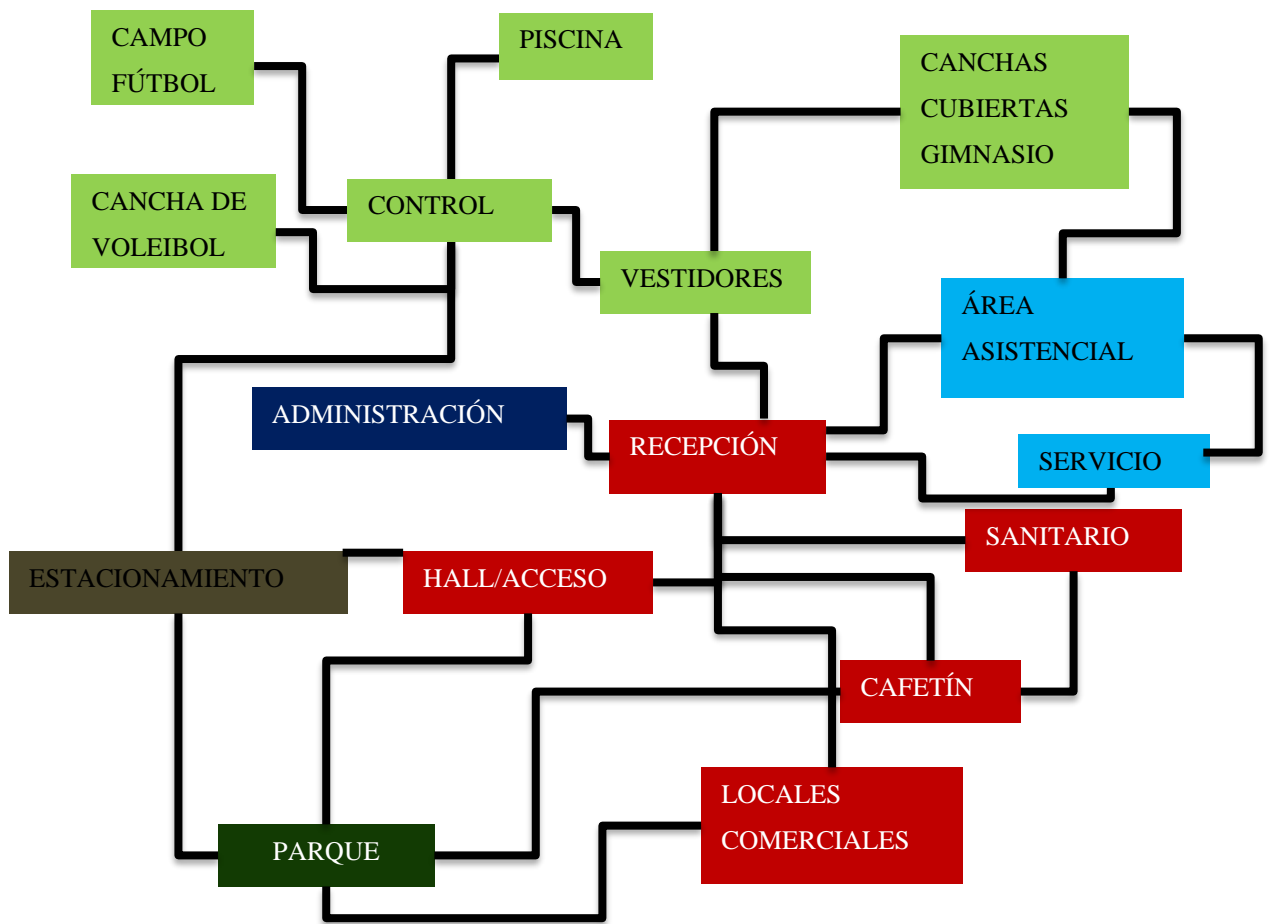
CAMPO FÚTBOL

PISCINA

CANCHAS CUBIERTAS GIMNASIO

CANCHA DE VOLEIBOL

CONTROL

VESTIDORES

ÁREA ASISTENCIAL

ADMINISTRACIÓN

RECEPCIÓN

SERVICIO

SANITARIO

ESTACIONAMIENTO

HALL/ACCESO

CAFETÍN

LOCALES COMERCIALES

PARQUE